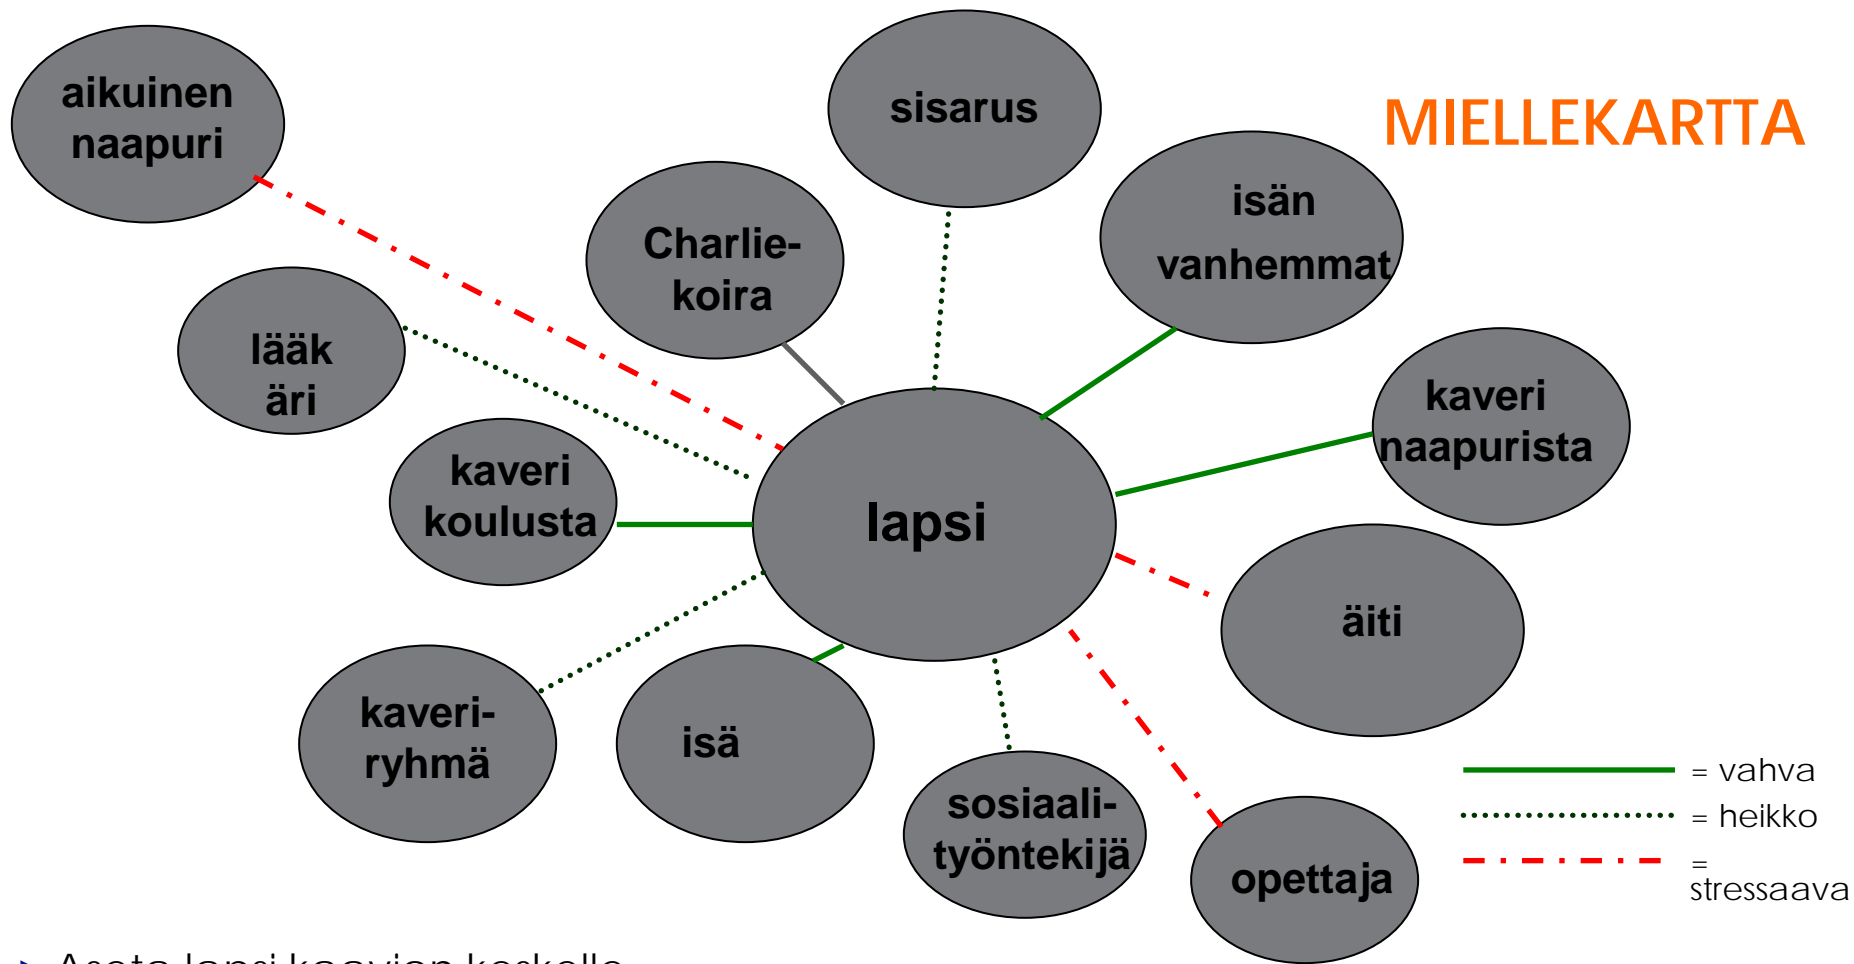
MIELLEKARTTA

aikuinen naapuri

sisarus

Charlie-koira

isän vanhemmat

lääk äri

kaveri naapurista

kaveri koulusta

lapsi

äiti

kaveri-ryhmä

isä

sosiaali-työntekijä

opettaja

= vahva
= heikko
= stressaava

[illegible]